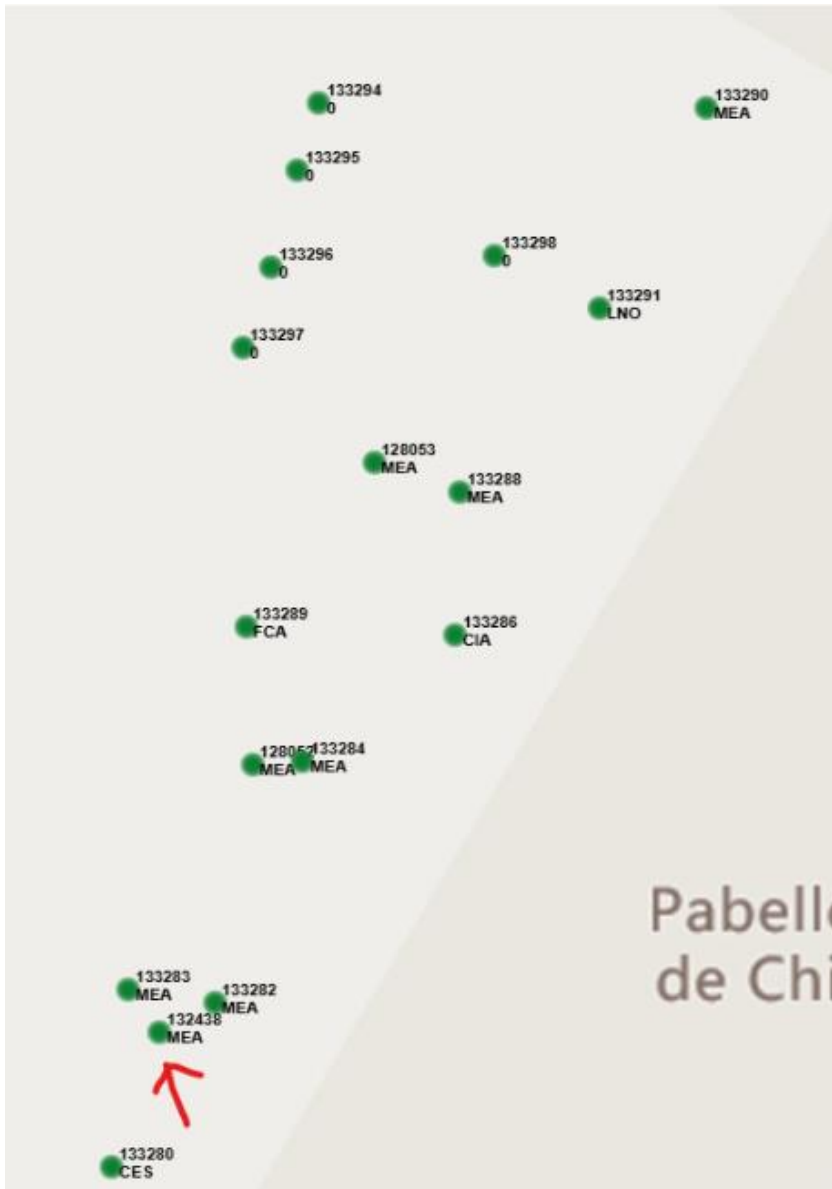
133294
0

133290
MEA

133295
0

133296
0

133298
0

133291
LNO

133297
0

128053
MEA

133288
MEA

133289
FCA

133286
CIA

12805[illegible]
MEA

133284
MEA

Pabell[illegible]
de Chi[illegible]

133283
MEA

133282
MEA

132438
MEA

133280
CES